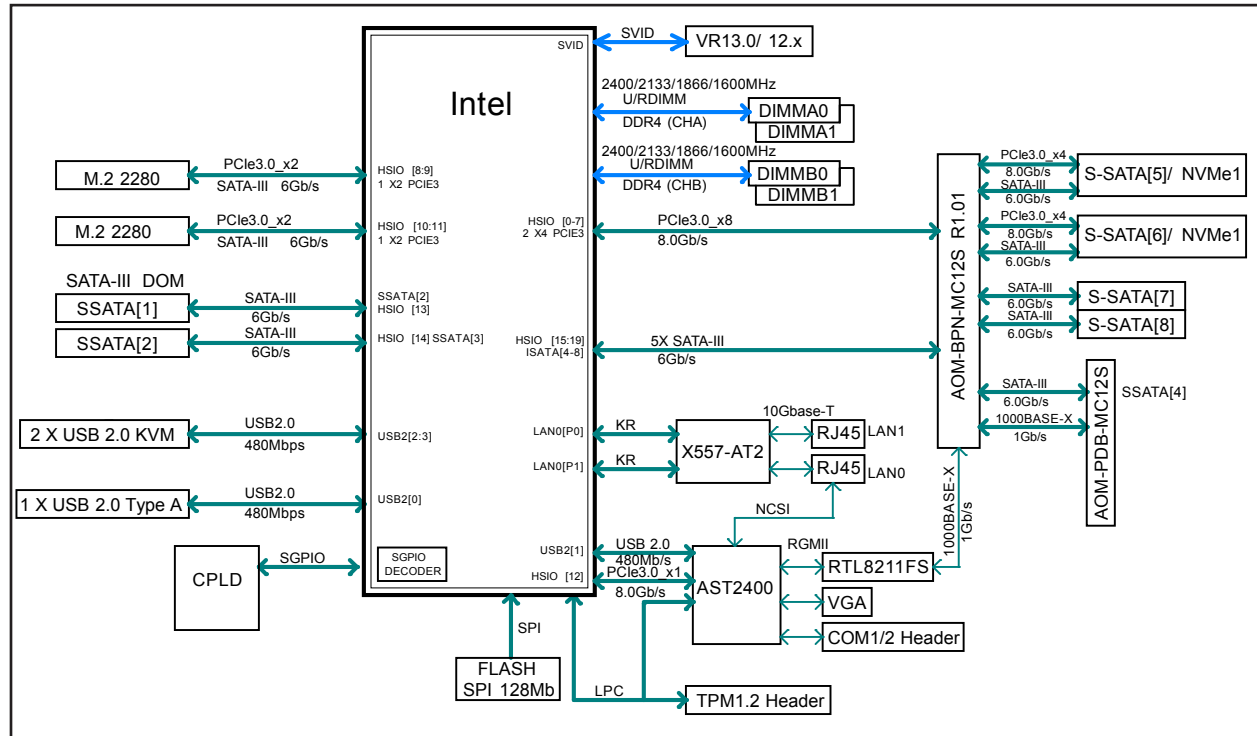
Intel

SVID
SVID
VR13.0/ 12.x

2400/2133/1866/1600MHz
U/RDIMM
DDR4 (CHA)
DIMMA0
DIMMA1

2400/2133/1866/1600MHz
U/RDIMM
DDR4 (CHB)
DIMMB0
DIMMB1

M.2 2280
PCIe3.0_x2
SATA-III 6Gb/s
HSIO [8:9]
1 X2 PCIE3

M.2 2280
PCIe3.0_x2
SATA-III 6Gb/s
HSIO [10:11]
1 X2 PCIE3

HSIO [0-7]
2 X4 PCIE3
PCIe3.0_x8
8.0Gb/s

SATA-III DOM
SSATA[1]
SATA-III
6Gb/s
SSATA[2]
HSIO [13]

SSATA[2]
SATA-III
6Gb/s
HSIO [14] SSATA[3]

HSIO [15:19]
ISATA[4-8]
5X SATA-III
6Gb/s

AOM-BPN-MC12S R1.01
PCIe3.0_x4
8.0Gb/s
SATA-III
6.0Gb/s
S-SATA[5]/ NVMe1
PCIe3.0_x4
8.0Gb/s
SATA-III
6.0Gb/s
S-SATA[6]/ NVMe1
SATA-III
6.0Gb/s
S-SATA[7]
SATA-III
6.0Gb/s
S-SATA[8]
SATA-III
6.0Gb/s
1000BASE-X
1Gb/s
AOM-PDB-MC12S
SSATA[4]

2 X USB 2.0 KVM
USB2.0
480Mbps
USB2[2:3]

LAN0[P0]
KR
LAN0[P1]
KR
X557-AT2
10Gbase-T
RJ45
LAN1
RJ45
LAN0

1 X USB 2.0 Type A
USB2.0
480Mbps
USB2[0]

NCSI
1000BASE-X
1Gb/s

CPLD
SGPIO
SGPIO DECODER

USB2[1]
USB 2.0
480Mb/s
HSIO [12]
PCIe3.0_x1
8.0Gb/s
AST2400
RGMII
RTL8211FS
VGA
COM1/2 Header

SPI
FLASH
SPI 128Mb
LPC
TPM1.2 Header